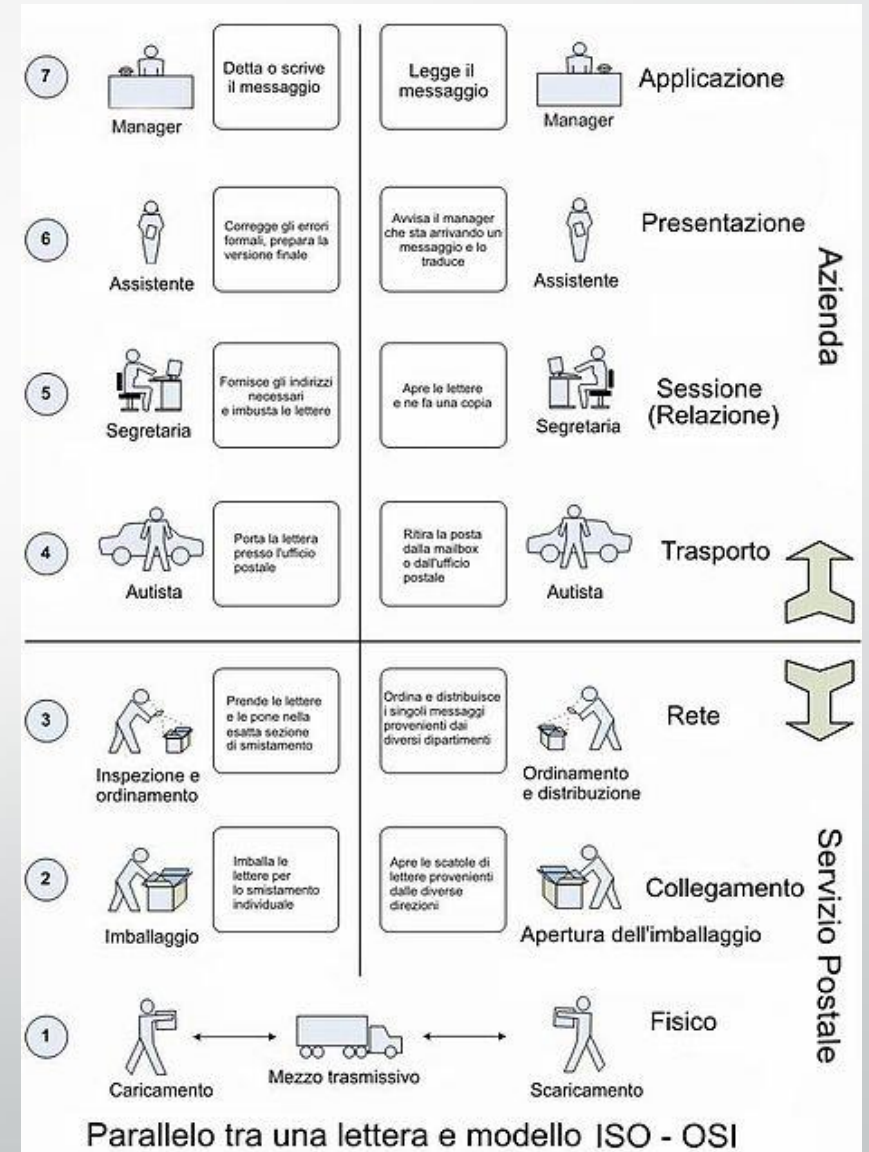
7

Manager

Detta o scrive il messaggio

Legge il messaggio

Manager

Applicazione

6

Assistente

Corregge gli errori formali, prepara la versione finale

Avvisa il manager che sta arrivando un messaggio e lo traduce

Assistente

Presentazione

Azienda

5

Segretaria

Fornisce gli indirizzi necessari e imbusta le lettere

Apre le lettere e ne fa una copia

Segretaria

Sessione (Relazione)

4

Autista

Porta la lettera presso l'ufficio postale

Ritira la posta dalla mailbox o dall'ufficio postale

Autista

Trasporto

3

Inspezione e ordinamento

Prende le lettere e le pone nella esatta sezione di smistamento

Ordina e distribuisce i singoli messaggi provenienti dai diversi dipartimenti

Ordinamento e distribuzione

Rete

2

Imballaggio

Imballa le lettere per lo smistamento individuale

Apre le scatole di lettere provenienti dalle diverse direzioni

Apertura dell'imballaggio

Collegamento

Servizio Postale

1

Caricamento

Mezzo trasmissivo

Scaricamento

Fisico

Parallelo tra una lettera e modello ISO - OSI